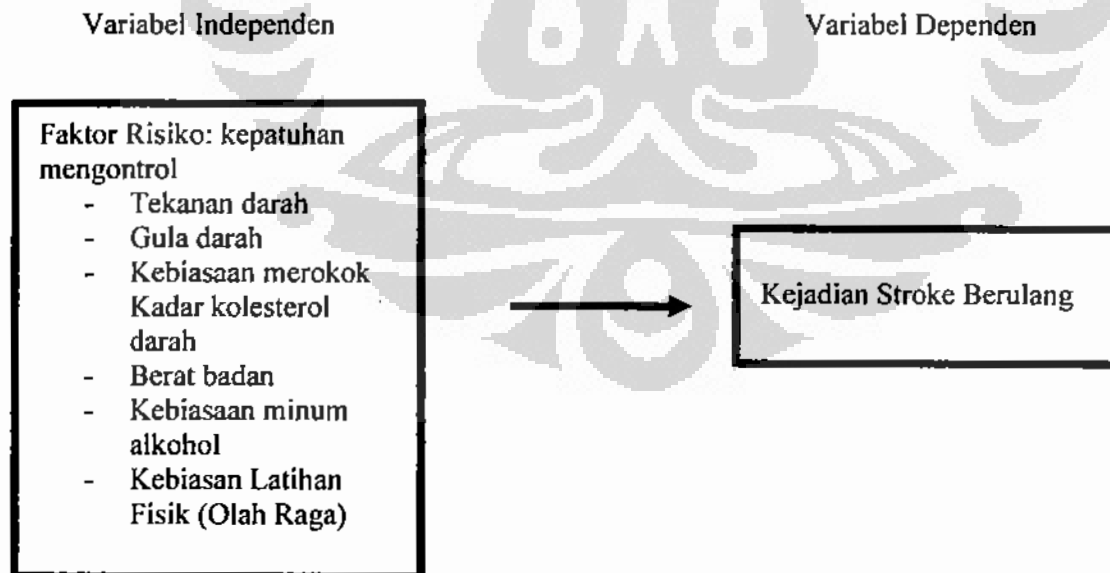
Variabel Independen

Variabel Dependen

Faktor Risiko: kepatuhan mengontrol
- Tekanan darah
- Gula darah
- Kebiasaan merokok
Kadar kolesterol darah
- Berat badan
- Kebiasaan minum alkohol
- Kebiasan Latihan Fisik (Olah Raga)

Kejadian Stroke Berulang